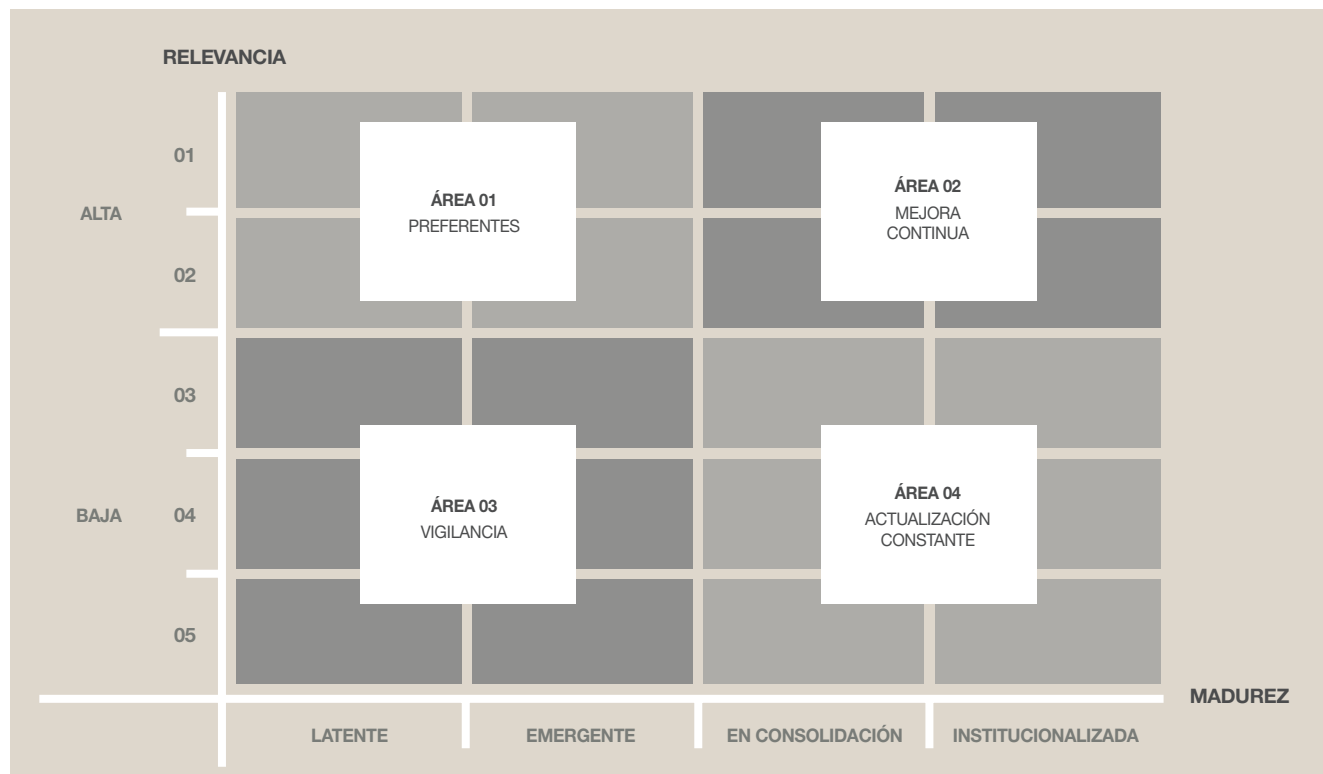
RELEVANCIA

ALTA

01

02

BAJA

03

04

05

ÁREA 01
PREFERENTES

ÁREA 02
MEJORA CONTINUA

ÁREA 03
VIGILANCIA

ÁREA 04
ACTUALIZACIÓN CONSTANTE

MADUREZ

LATENTE

EMERGENTE

EN CONSOLIDACIÓN

INSTITUCIONALIZADA